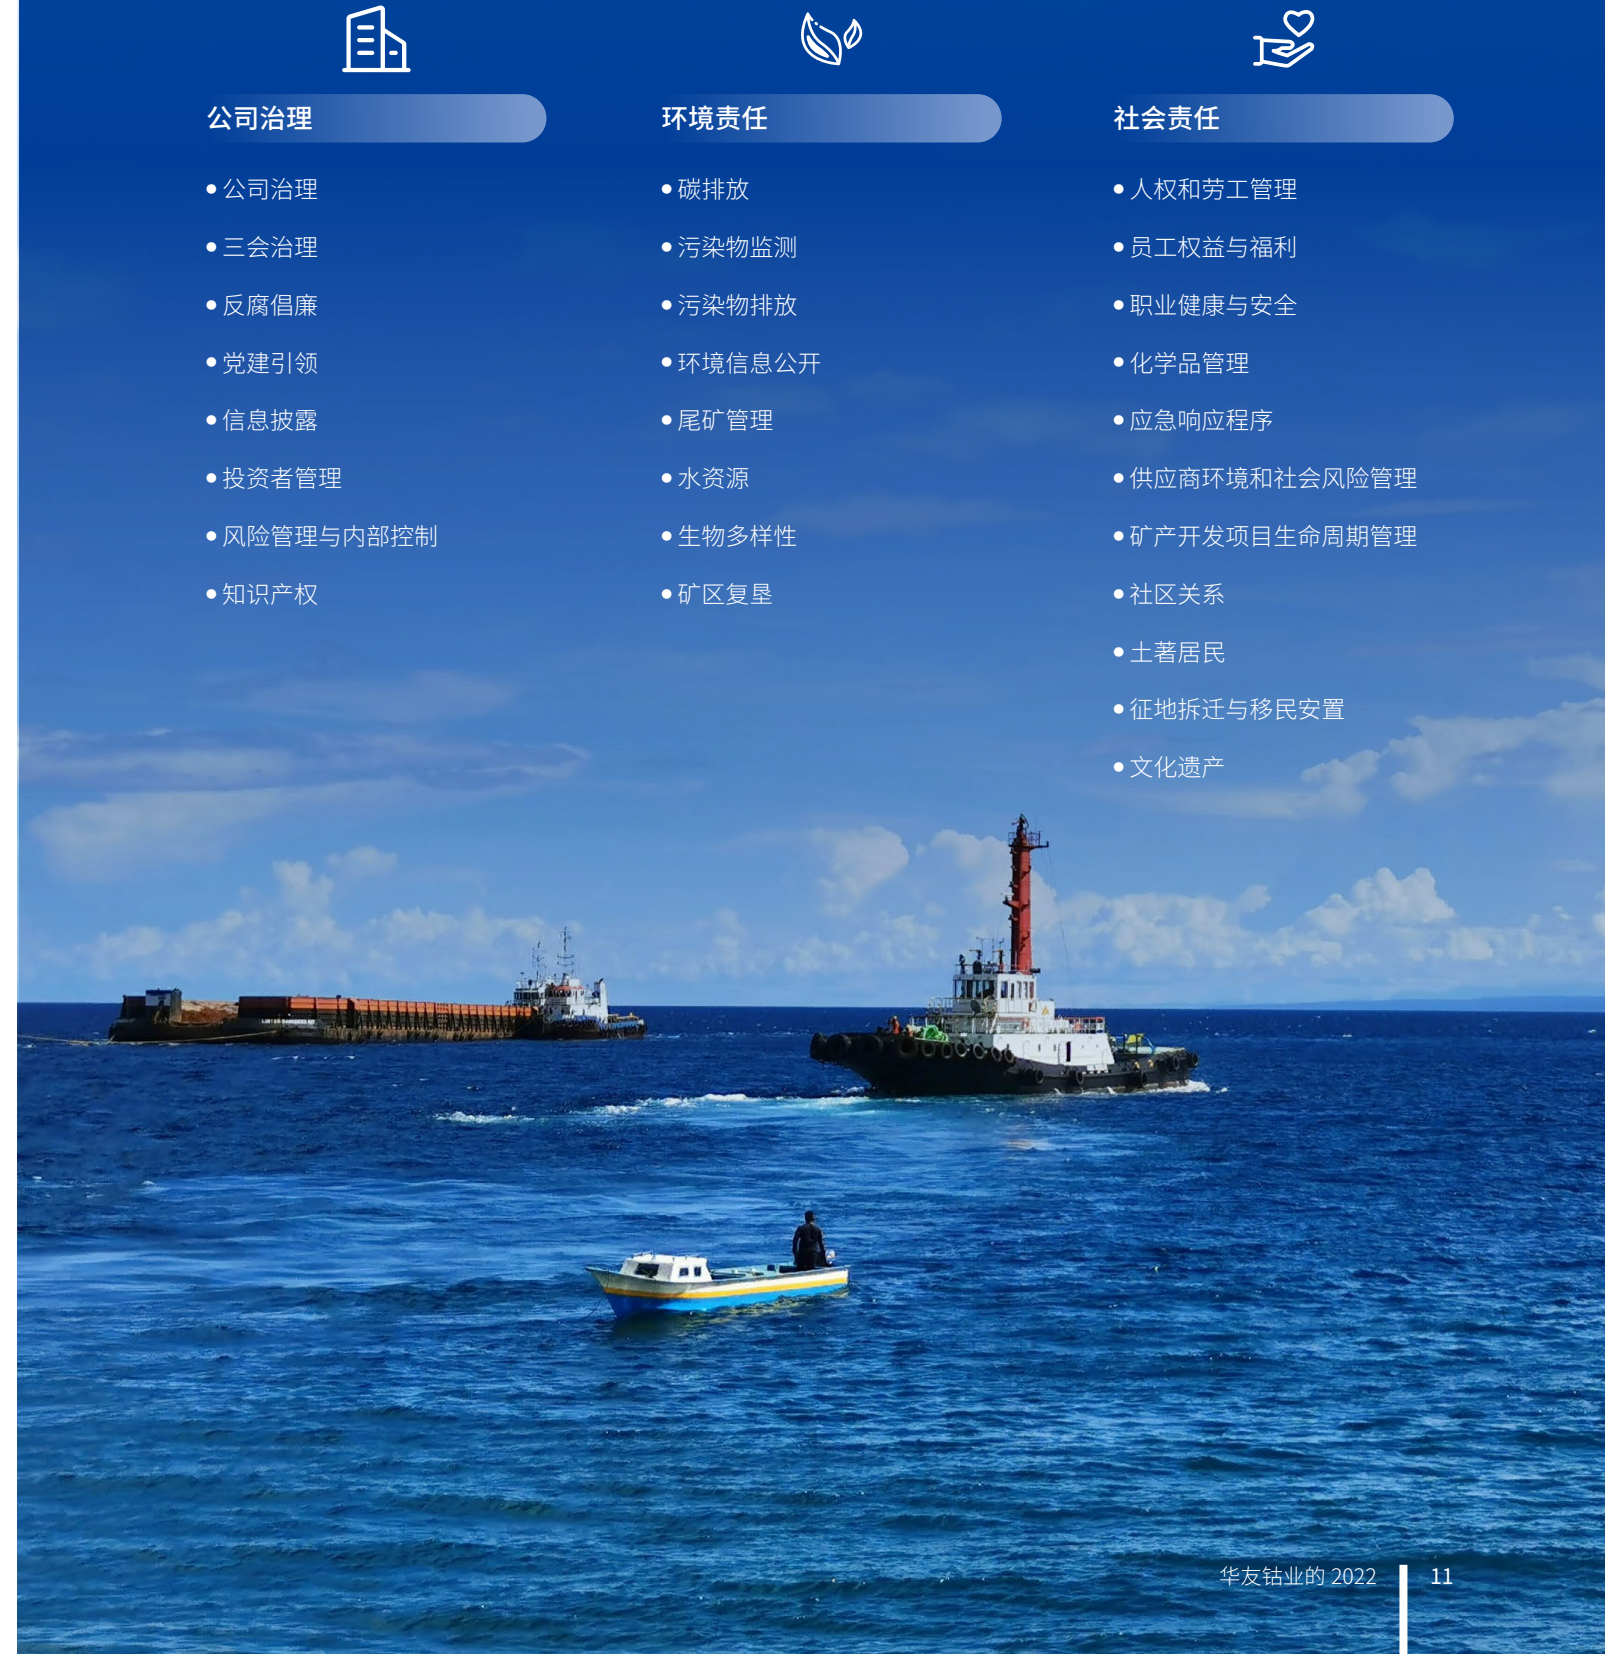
公司治理

• 公司治理
• 三会治理
• 反腐倡廉
• 党建引领
• 信息披露
• 投资者管理
• 风险管理与内部控制
• 知识产权

环境责任

• 碳排放
• 污染物监测
• 污染物排放
• 环境信息公开
• 尾矿管理
• 水资源
• 生物多样性
• 矿区复垦

社会责任

• 人权和劳工管理
• 员工权益与福利
• 职业健康与安全
• 化学品管理
• 应急响应程序
• 供应商环境和社会风险管理
• 矿产开发项目生命周期管理
• 社区关系
• 土著居民
• 征地拆迁与移民安置
• 文化遗产

华友钴业的 2022 11